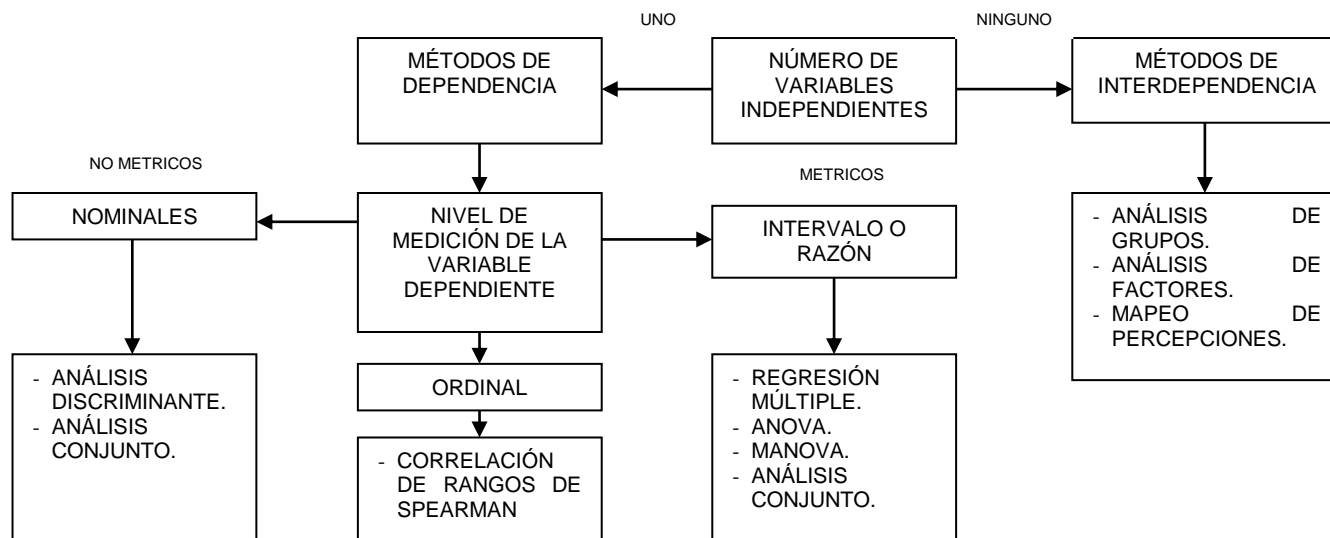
UNO

NINGUNO

MÉTODOS DE DEPENDENCIA

NÚMERO DE VARIABLES INDEPENDIENTES

MÉTODOS DE INTERDEPENDENCIA

NO METRICOS

METRICOS

NOMINALES

NIVEL DE MEDICIÓN DE LA VARIABLE DEPENDIENTE

INTERVALO O RAZÓN

- ANÁLISIS DE GRUPOS.
- ANÁLISIS DE FACTORES.
- MAPEO DE PERCEPCIONES.

- ANÁLISIS DISCRIMINANTE.
- ANÁLISIS CONJUNTO.

ORDINAL

- CORRELACIÓN DE RANGOS DE SPEARMAN

- REGRESIÓN MÚLTIPLE.
- ANOVA.
- MANOVA.
- ANÁLISIS CONJUNTO.